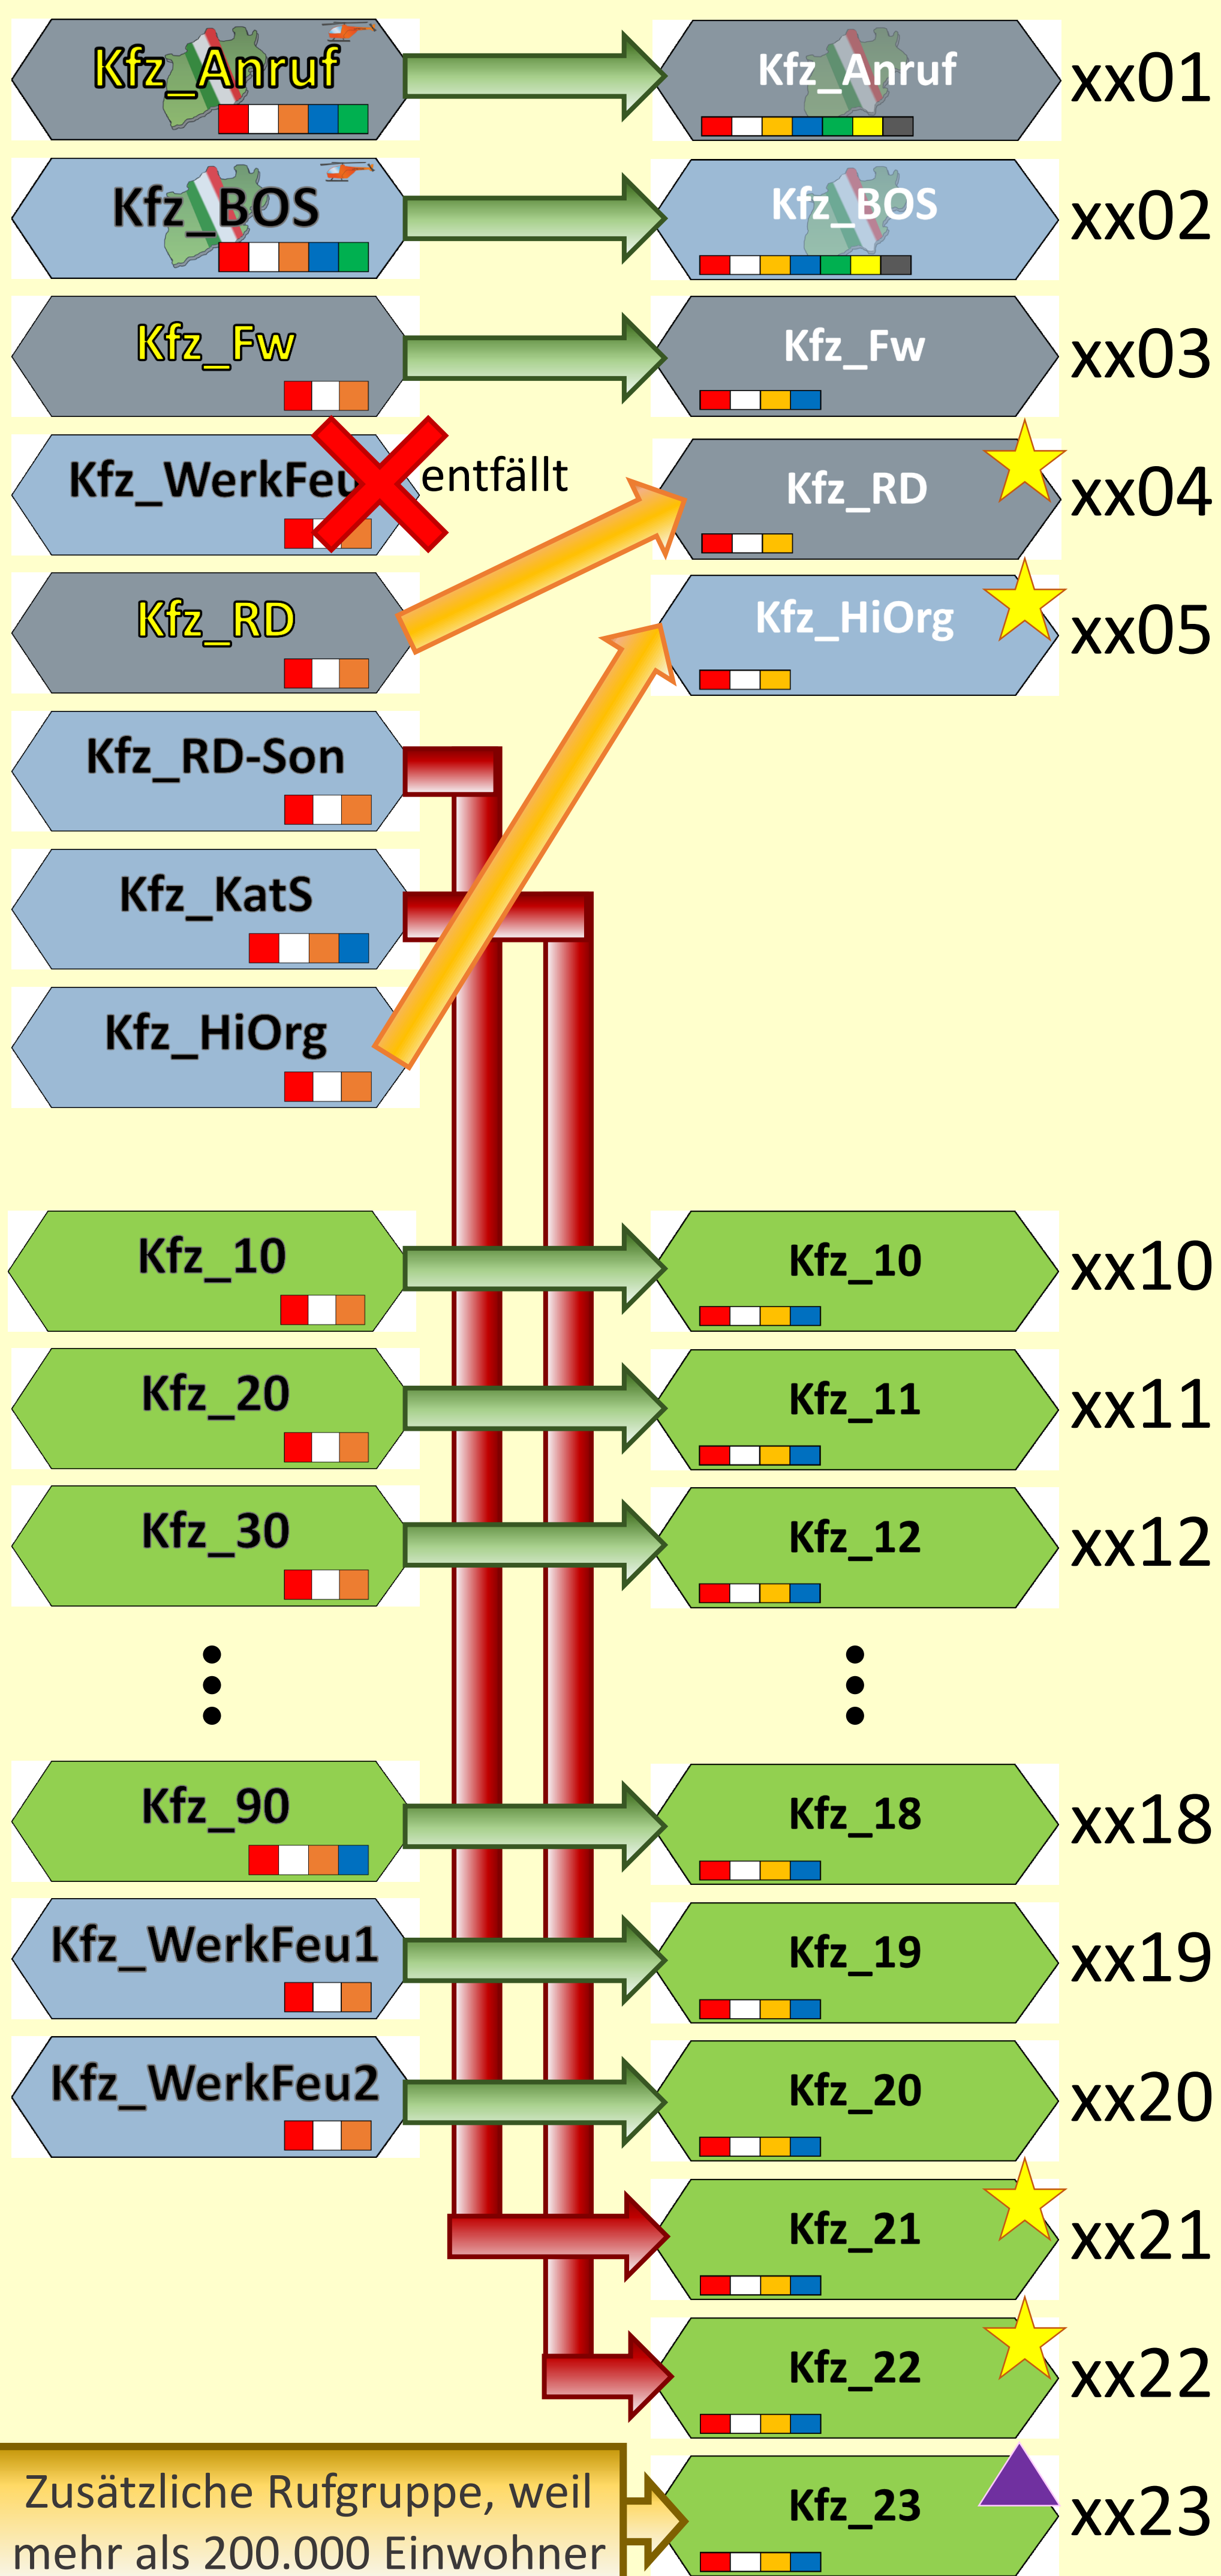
Kfz_Anruf

Kfz_Anruf

xx01

Kfz_BOS

Kfz_BOS

xx02

Kfz_Fw

Kfz_Fw

xx03

Kfz_WerkFeu

entfällt

Kfz_RD

xx04

Kfz_RD

Kfz_HiOrg

xx05

Kfz_RD-Son

Kfz_KatS

Kfz_HiOrg

Kfz_10

Kfz_10

xx10

Kfz_20

Kfz_11

xx11

Kfz_30

Kfz_12

xx12

Kfz_90

Kfz_18

xx18

Kfz_WerkFeu1

Kfz_19

xx19

Kfz_WerkFeu2

Kfz_20

xx20

Kfz_21

xx21

Kfz_22

xx22

Zusätzliche Rufgruppe, weil mehr als 200.000 Einwohner

Kfz_23

xx23